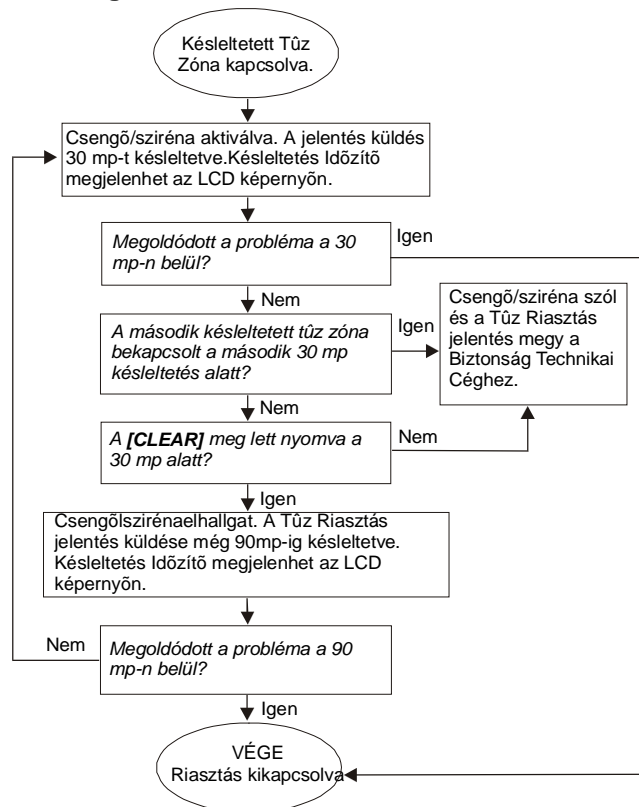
Késleltetett Tûz Zóna kapcsolva.

Csengõ/sziréna aktiválva. A jelentés küldés 30 mp-t késleltetve.Késleltetés Idõzítõ megjelenhet az LCD képernyõn.

Megoldódott a probléma a 30 mp-n belül?

Igen

Nem

A második késleltetett tûz zóna bekapcsolt a második 30 mp késleltetés alatt?

Igen

Csengõ/sziréna szól és a Tûz Riasztás jelentés megy a Biztonság Technikai Céghez.

Nem

A **[CLEAR]** meg lett nyomva a 30 mp alatt?

Nem

Igen

Csengõlszirénaelhallgat. A Tûz Riasztás jelentés küldése még 90mp-ig késleltetve. Késleltetés Idõzítõ megjelenhet az LCD képernyõn.

Nem

Megoldódott a probléma a 90 mp-n belül?

Igen

VÉGE
Riasztás kikapcsolva